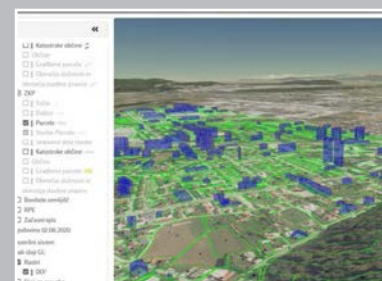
«
Katastrske občine
Občine
Grafične parcele
Območja dubletnih
Katastrske občine
ZKP
Stavbe
Parcele
Katastrske občine
Občine
Grafične parcele
Območja dubletnih
Bonitete zemljišč
NPE
Zaščitni pasovi
pobreina (0.06.2020)
osnovni sloj GJI
Rastri
DOF
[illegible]